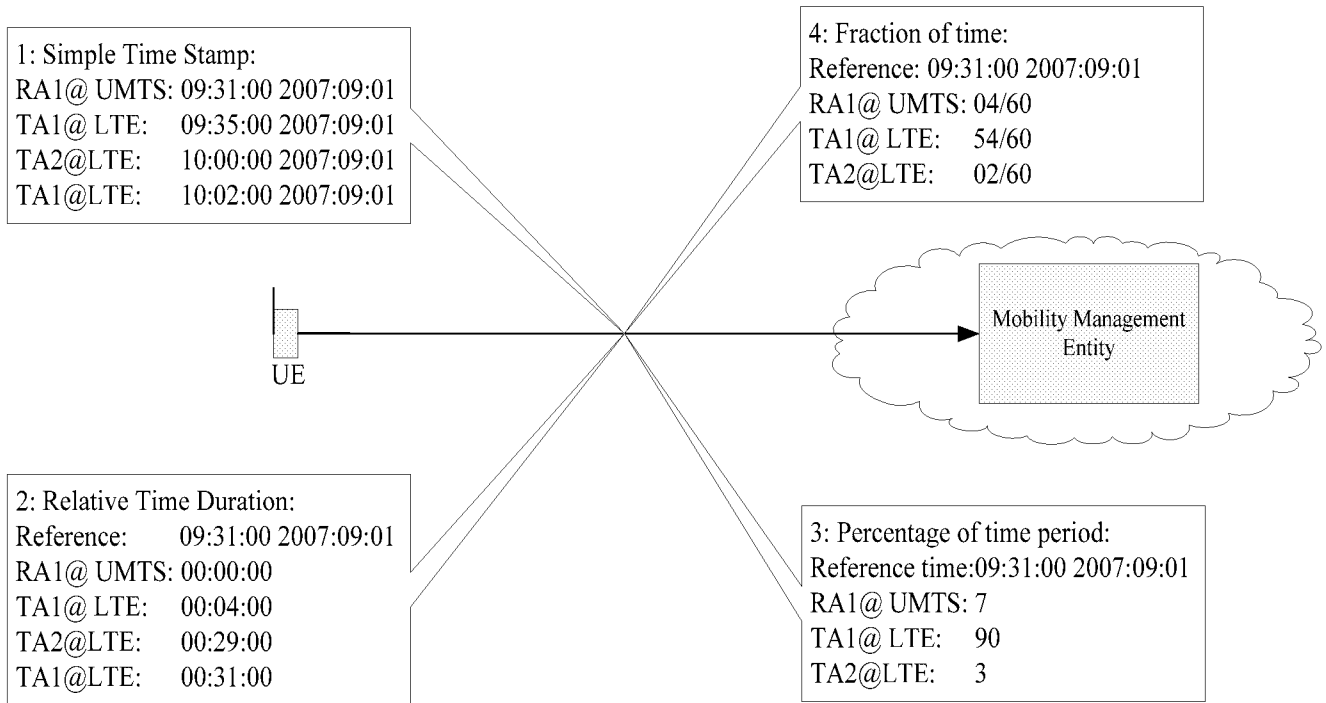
1: Simple Time Stamp:
RA1@ UMTS: 09:31:00 2007:09:01
TA1@ LTE: 09:35:00 2007:09:01
TA2@LTE: 10:00:00 2007:09:01
TA1@LTE: 10:02:00 2007:09:01

4: Fraction of time:
Reference: 09:31:00 2007:09:01
RA1@ UMTS: 04/60
TA1@ LTE: 54/60
TA2@LTE: 02/60

UE

Mobility Management Entity

2: Relative Time Duration:
Reference: 09:31:00 2007:09:01
RA1@ UMTS: 00:00:00
TA1@ LTE: 00:04:00
TA2@LTE: 00:29:00
TA1@LTE: 00:31:00

3: Percentage of time period:
Reference time:09:31:00 2007:09:01
RA1@ UMTS: 7
TA1@ LTE: 90
TA2@LTE: 3